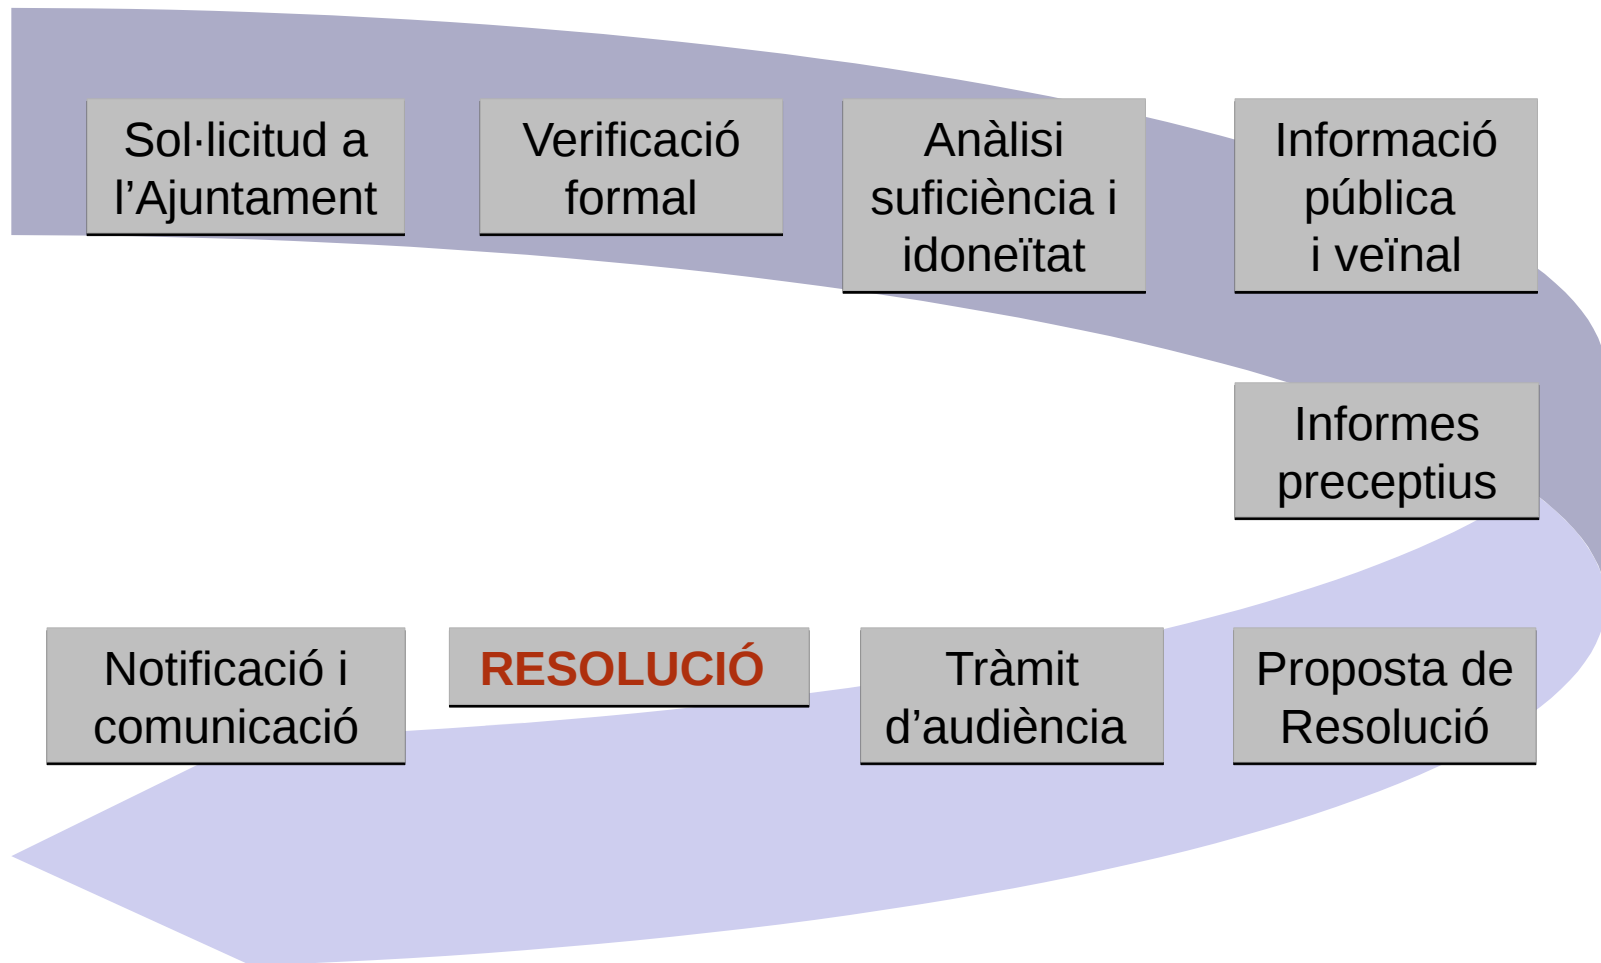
Sol·licitud a l’Ajuntament

Verificació formal

Anàlisi suficiència i idoneïtat

Informació pública i veïnal

Informes preceptius

Proposta de Resolució

Tràmit d’audiència

RESOLUCIÓ

Notificació i comunicació